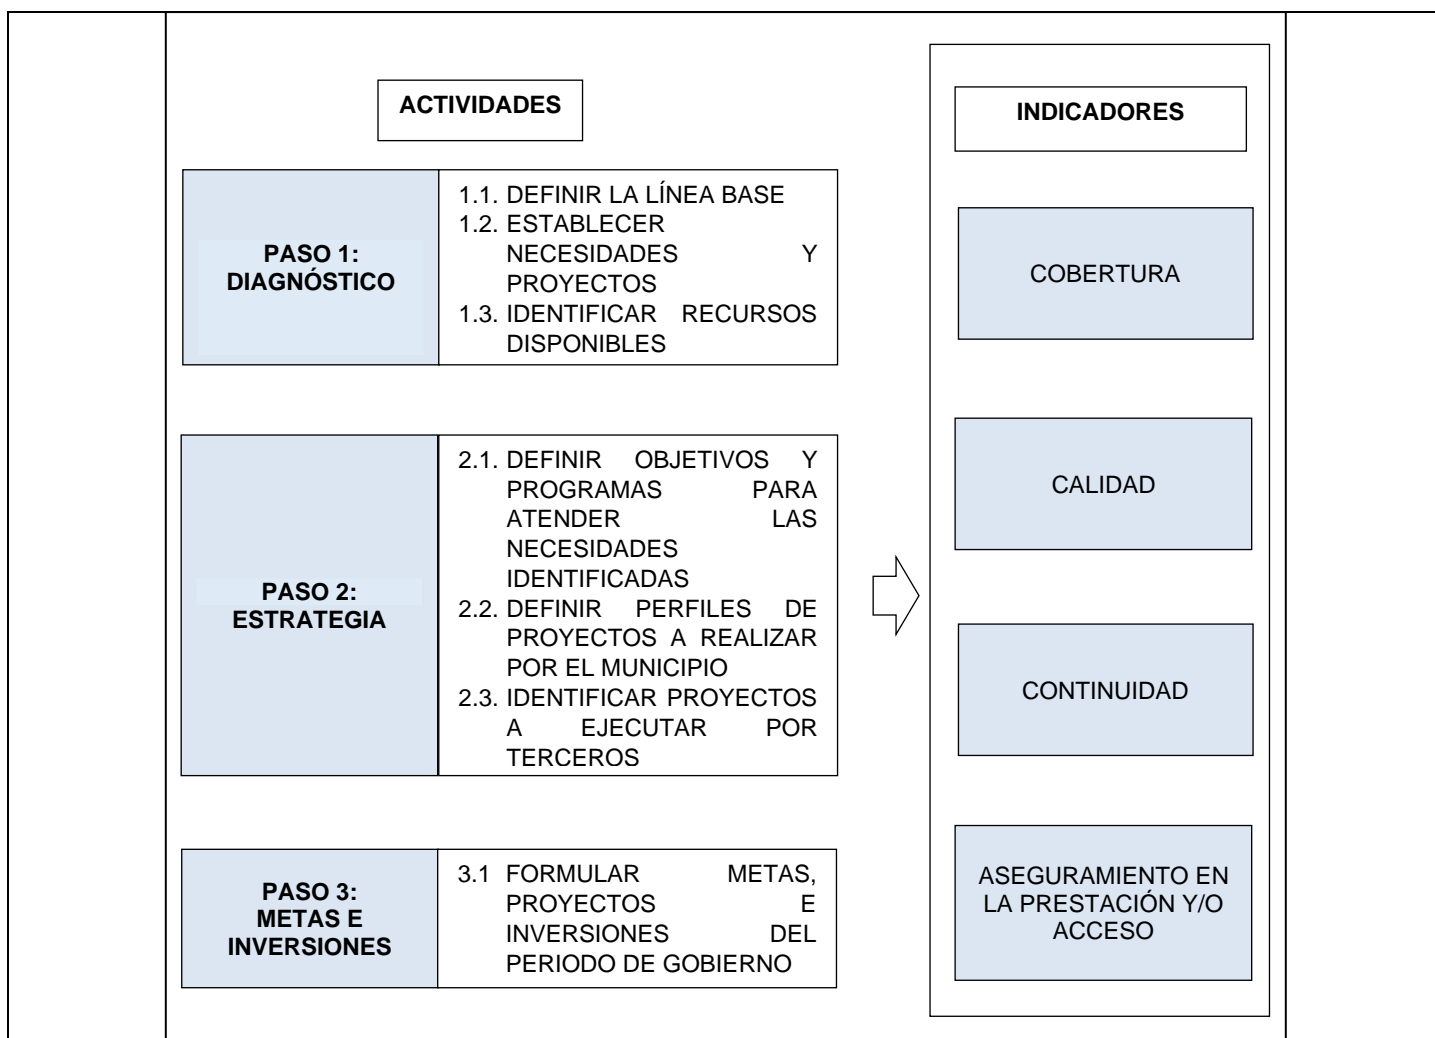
ACTIVIDADES

INDICADORES

PASO 1: DIAGNÓSTICO

1.1. DEFINIR LA LÍNEA BASE
1.2. ESTABLECER NECESIDADES Y PROYECTOS
1.3. IDENTIFICAR RECURSOS DISPONIBLES

PASO 2: ESTRATEGIA

2.1. DEFINIR OBJETIVOS Y PROGRAMAS PARA ATENDER LAS NECESIDADES IDENTIFICADAS
2.2. DEFINIR PERFILES DE PROYECTOS A REALIZAR POR EL MUNICIPIO
2.3. IDENTIFICAR PROYECTOS A EJECUTAR POR TERCEROS

PASO 3: METAS E INVERSIONES

3.1 FORMULAR METAS, PROYECTOS E INVERSIONES DEL PERIODO DE GOBIERNO

COBERTURA

CALIDAD

CONTINUIDAD

ASEGURAMIENTO EN LA PRESTACIÓN Y/O ACCESO